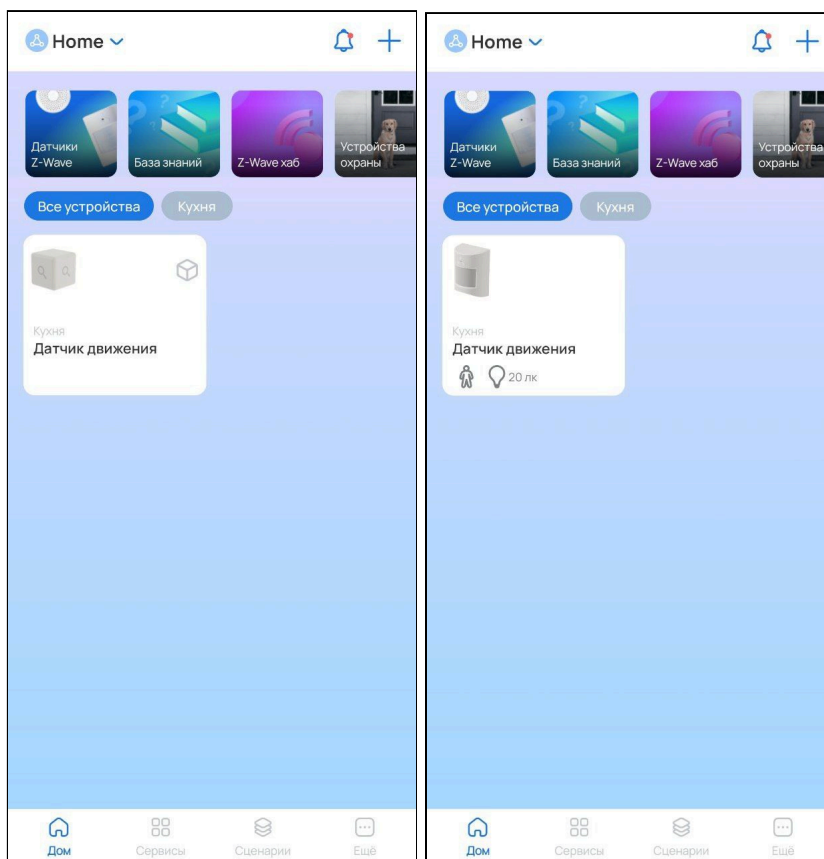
Home

Датчики Z-Wave
База знаний
Z-Wave хаб
Устройства охраны

Все устройства
Кухня

Кухня
Датчик движения

Дом
Сервисы
Сценарии
Ещё

Home

Датчики Z-Wave
База знаний
Z-Wave хаб
Устройства охраны

Все устройства
Кухня

Кухня
Датчик движения
20 лк

Дом
Сервисы
Сценарии
Ещё